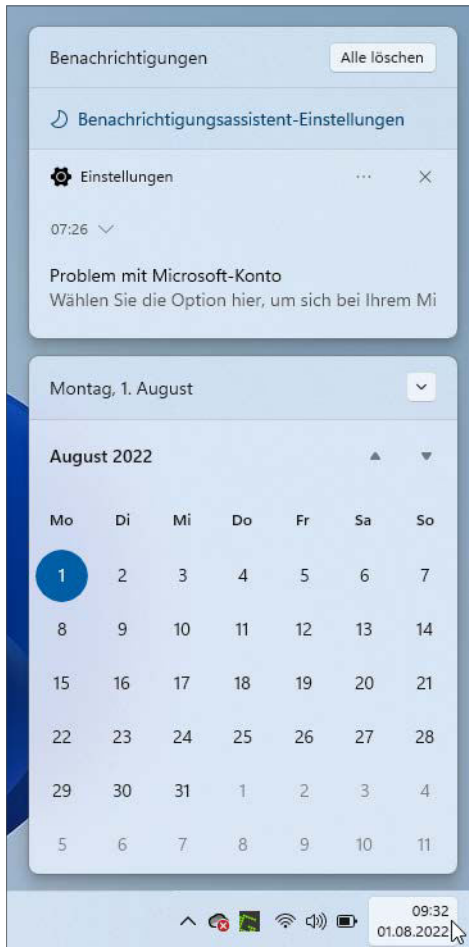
Benachrichtigungen
Alle löschen

Benachrichtigungsassistent-Einstellungen

Einstellungen

07:26

Problem mit Microsoft-Konto
Wählen Sie die Option hier, um sich bei Ihrem Mi

Montag, 1. August

August 2022

| Mo | Di | Mi | Do | Fr | Sa | So |
|---|---|---|---|---|---|---|
| 1 | 2 | 3 | 4 | 5 | 6 | 7 |
| 8 | 9 | 10 | 11 | 12 | 13 | 14 |
| 15 | 16 | 17 | 18 | 19 | 20 | 21 |
| 22 | 23 | 24 | 25 | 26 | 27 | 28 |
| 29 | 30 | 31 | 1 | 2 | 3 | 4 |
| 5 | 6 | 7 | 8 | 9 | 10 | 11 |

09:32
01.08.2022